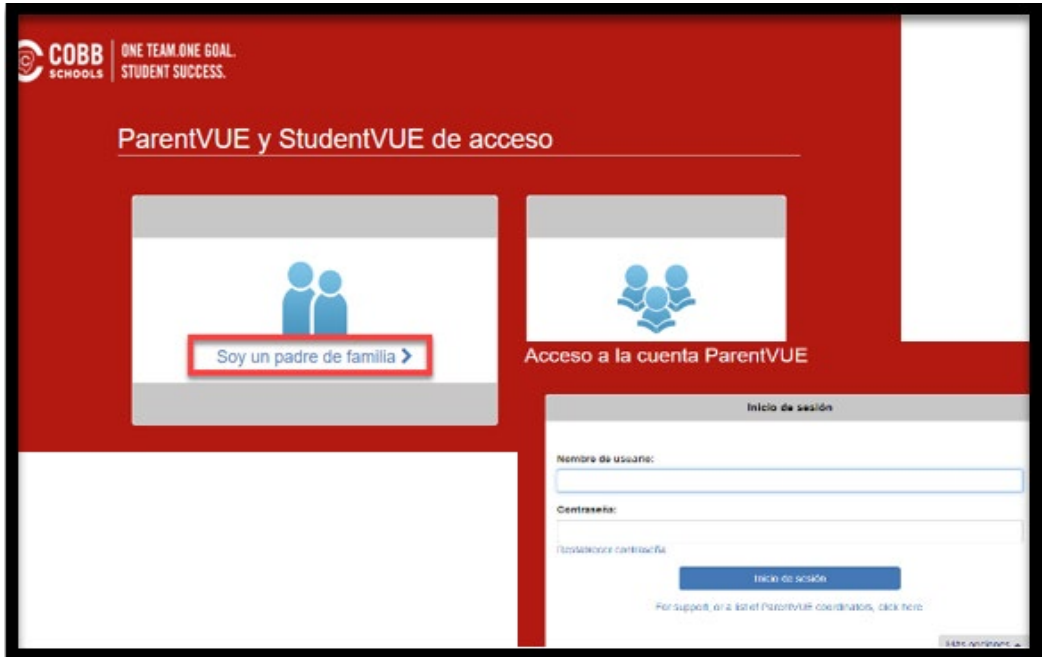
COBB SCHOOLS

ONE TEAM.ONE GOAL. STUDENT SUCCESS.

ParentVUE y StudentVUE de acceso

Soy un padre de familia >

Acceso a la cuenta ParentVUE

Inicio de sesión

Nombre de usuario:

Contraseña:

Restablecer contraseña

Inicio de sesión

For support, or a list of ParentVUE coordinators, click here

Más opciones